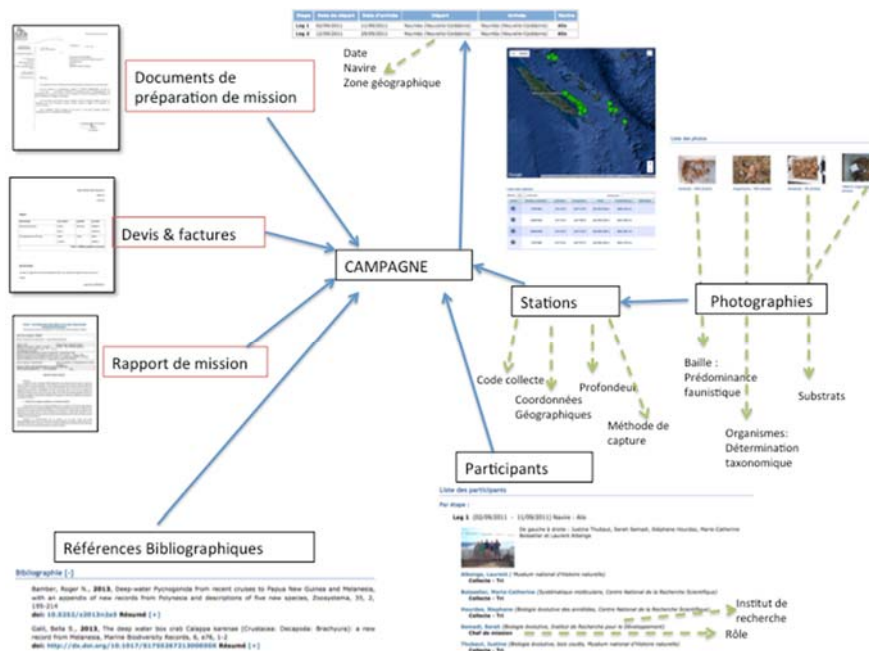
| Etape | Date de départ | Date d'arrivée | Départ | Arrivée | Navire |
|---|---|---|---|---|---|
| Leg 1 | 02/09/2011 | 11/09/2011 | Nouméa (Nouvelle-Calédonie) | Nouméa (Nouvelle-Calédonie) | Alis |
| Leg 2 | 12/09/2011 | 29/09/2011 | Nouméa (Nouvelle-Calédonie) | Nouméa (Nouvelle-Calédonie) | Alis |

Date
Navire
Zone géographique

Documents de préparation de mission

Devis & factures

Rapport de mission

CAMPAGNE

Stations

Photographies

Liste des photos

Code collecte

Coordonnées Géographiques

Profondeur

Méthode de capture

Baille : Prédominance faunistique

Organismes: Détermination taxonomique

Substrats

Participants

Liste des participants

Par étape :

Leg 1 (02/09/2011 - 11/09/2011) Navire : Alis

De gauche à droite : Justine Thubaut, Sarah Samadi, Stéphane Hourdez, Marie-Catherine Boisselier et Laurent Albenga

Albenga, Laurent (Muséum national d'Histoire naturelle)
Collecte : Tri

Boisselier, Marie-Catherine (Systématique moléculaire, Centre National de la Recherche Scientifique)
Collecte : Tri

Hourdez, Stephane (Biologie évolutive des annélides, Centre National de la Recherche Scientifique)
Collecte : Tri

Samadi, Sarah (Biologie évolutive, Institut de Recherche pour le Développement)
Chef de mission

Thubaut, Justine (Biologie évolutive, bois coulés, Muséum national d'Histoire naturelle)
Collecte : Tri

Institut de recherche

Rôle

Références Bibliographiques

Bibliographie [-]

Bamber, Roger N., 2013, Deep-water Pycnogonida from recent cruises to Papua New Guinea and Melanesia, with an appendix of new records from Polynesia and descriptions of five new species, Zoosystema, 35, 2, 195-214
doi: 10.5252/z2013n2a3 Résumé [+]

Galil, Bella S., 2013, The deep water box crab Calappa kantinae (Crustacea: Decapoda: Brachyura): a new record from Melanesia, Marine Biodiversity Records, 6, e76, 1-2
doi: http://dx.doi.org/10.1017/S1755267213000055 Résumé [+]